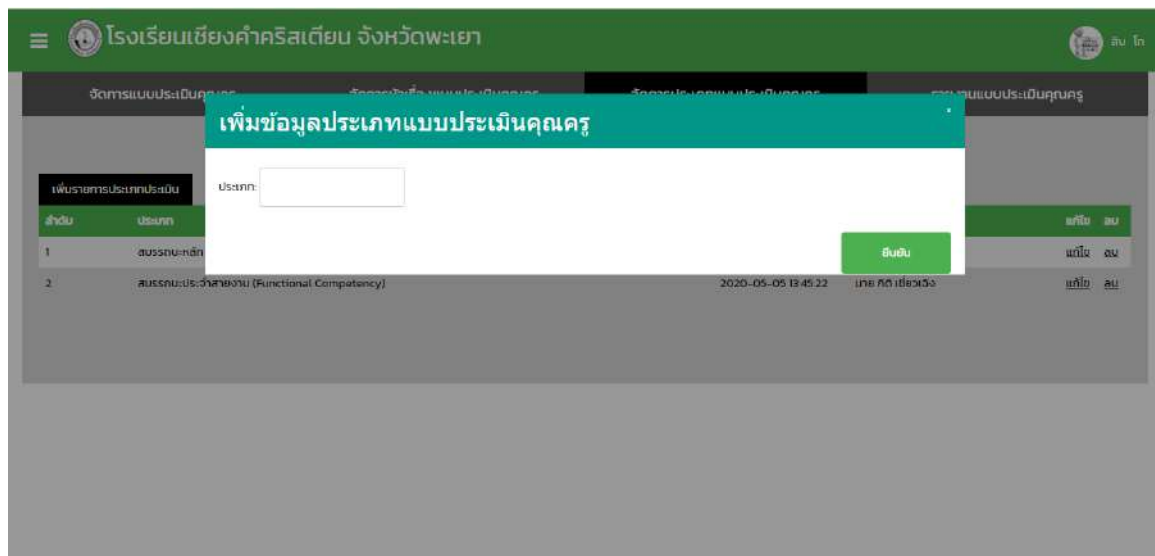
โรงเรียนเชียงคำคริสเตียน จังหวัดพะเยา

สิน โก

จัดการแบบประเมินคุณครู

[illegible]

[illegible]

รายงานแบบประเมินคุณครู

เพิ่มข้อมูลประเภทแบบประเมินคุณครู

ประเภท:

ยืนยัน

เพิ่มรายการประเภทประเมิน

| ลำดับ | ประเภท | | | แก้ไข | ลบ |
|---|---|---|---|---|---|
| 1 | สมรรถนะหลัก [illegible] | | | แก้ไข | ลบ |
| 2 | สมรรถนะประจำสายงาน (Functional Competency) | 2020-05-05 13:45:22 | นาย กิติ เชียวเวิง | แก้ไข | ลบ |